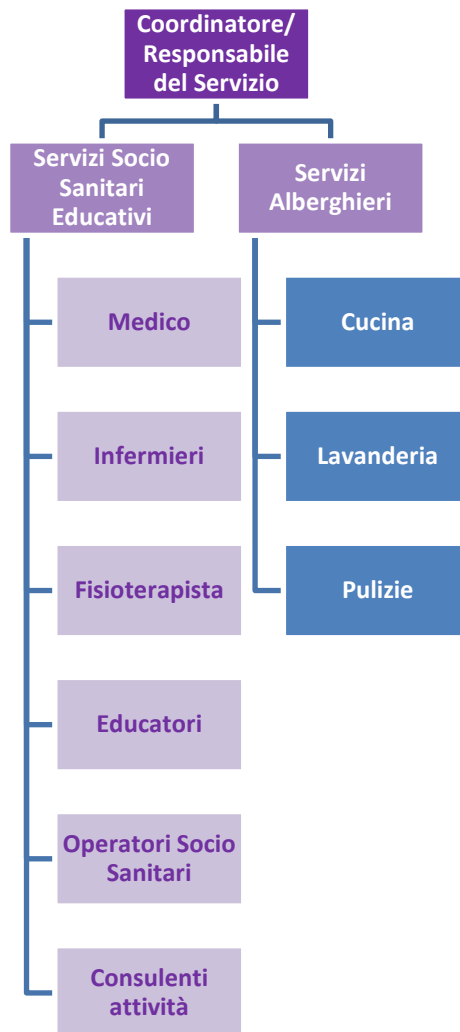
Coordinatore/
Responsabile
del Servizio

Servizi Socio Sanitari Educativi

Medico

Infermieri

Fisioterapista

Educatori

Operatori Socio Sanitari

Consulenti attività

Servizi Alberghieri

Cucina

Lavanderia

Pulizie